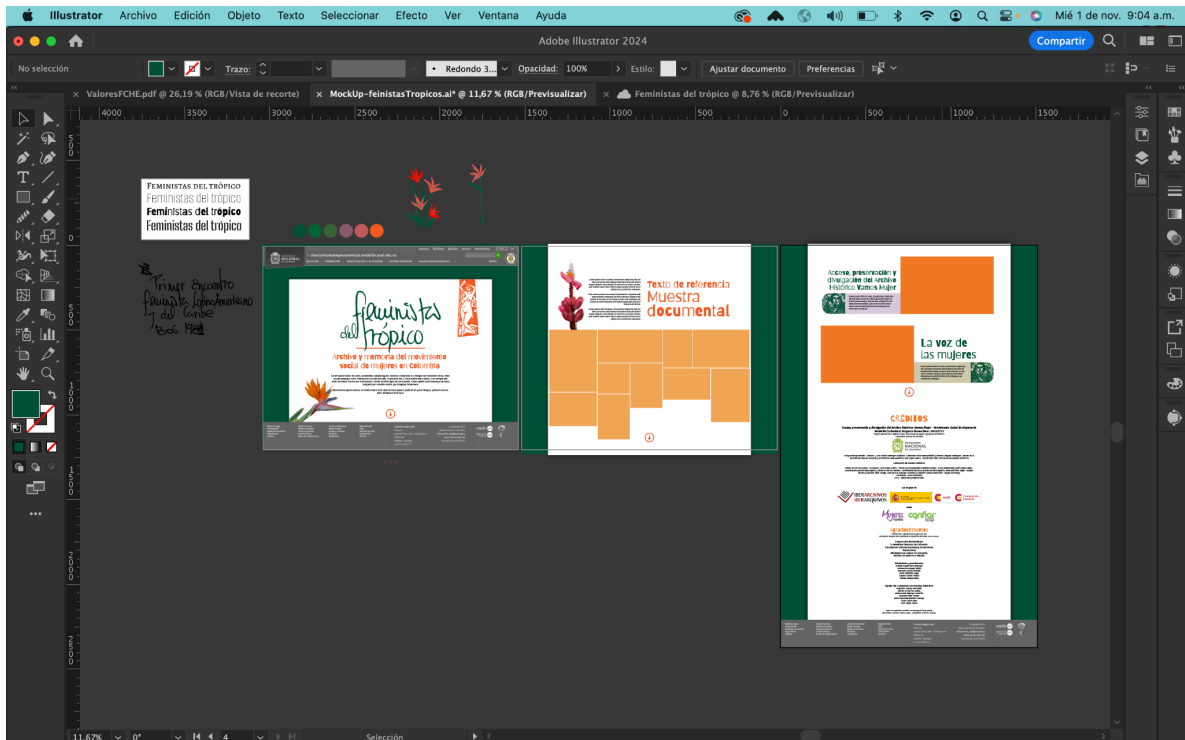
Illustrator Archivo Edición Objeto Texto Seleccionar Efecto Ver Ventana Ayuda

Mié 1 de nov. 9:04 a.m.

Adobe Illustrator 2024

Compartir

No selección

Trazo:

Redondo 3...

Opacidad: 100%

Estilo:

Ajustar documento

Preferencias

ValoresFCHE.pdf @ 26,19 % (RGB/Vista de recorte)

MockUp-feinistasTropicos.ai* @ 11,67 % (RGB/Previsualizar)

Feministas del trópico @ 8,76 % (RGB/Previsualizar)

4000 3500 3000 2500 2000 1500 1000 500 0 500 1000 1500

FEMINISTAS DEL TRÓPICO
Feministas del trópico
Feministas del trópico
Feministas del trópico

Primer encuentro feminista latinoamericano y del Caribe Bogotá 1981

feministas del trópico

Archivo y memoria del movimiento social de mujeres en Colombia

Texto de referencia
Muestra
documental

Acceso, presentación y divulgación del Archivo Histórico Vamos Mujer

La voz de las mujeres

CRÉDITOS

IBERARCHIVOS

confiar

11,67% 0° 4 Selección